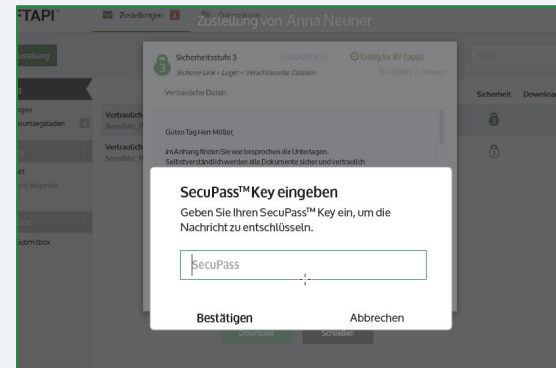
FTAPI

Zustellungen 2

Zustellung von Anna Neuner

stellung

agen

heruntergeladen

Vertraulich

Sensible

Vertraulich

Sensible

kt

Submitbox

Sicherheit Download

Sicherheitsstufe 3

Gültig für 89 Tag(e)

Sicherer Link + Login + Verschlüsselte Dateien

Vertrauliche Daten

Guten Tag Herr Möller,

im Anhang finden Sie wie besprochen die Unterlagen.

Selbstverständlich werden alle Dokumente sicher und vertraulich

SecuPass™ Key eingeben

Geben Sie Ihren SecuPass™ Key ein, um die Nachricht zu entschlüsseln.

SecuPass

Bestätigen

Abbrechen

Download

Schließen